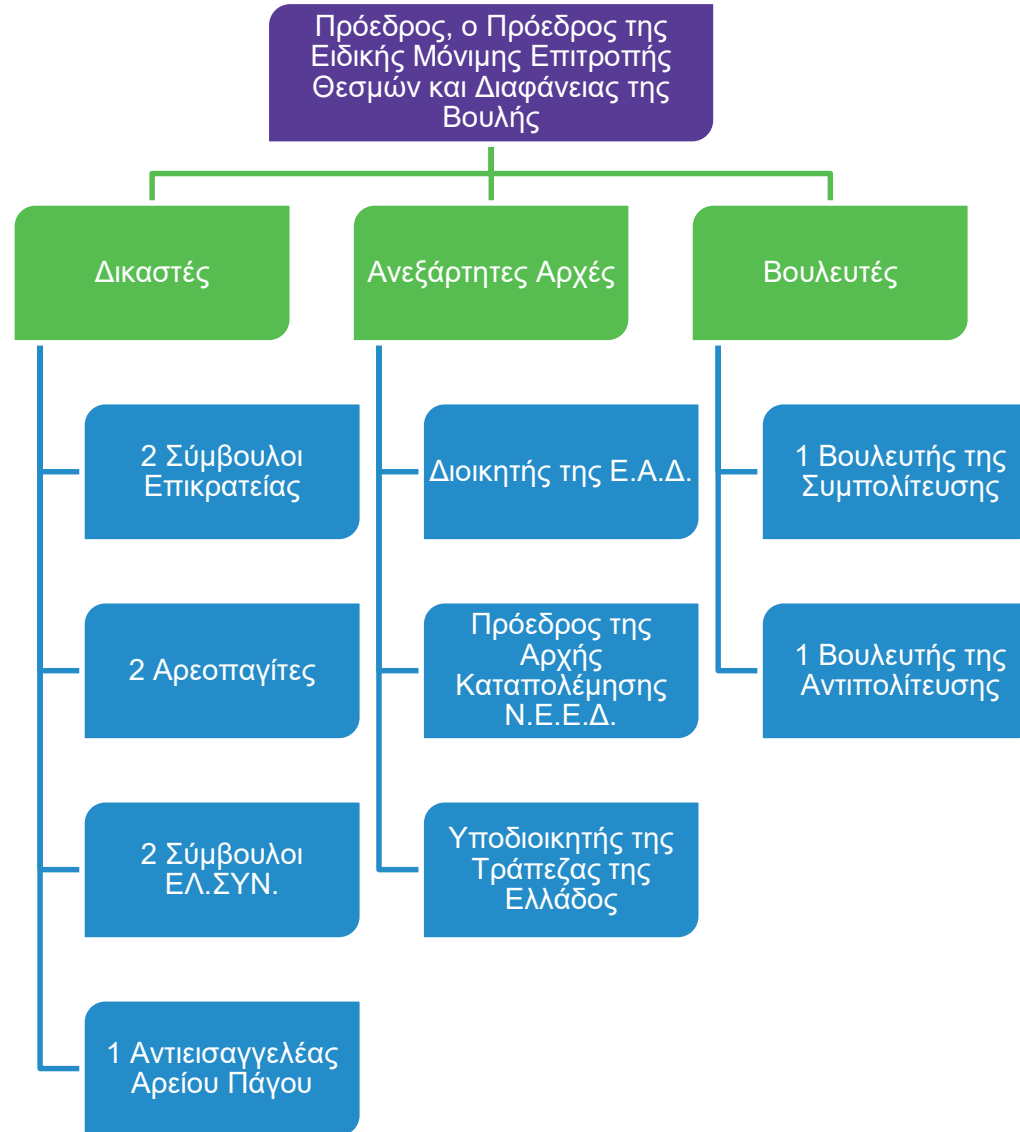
Πρόεδρος, ο Πρόεδρος της Ειδικής Μόνιμης Επιτροπής Θεσμών και Διαφάνειας της Βουλής

Δικαστές

2 Σύμβουλοι Επικρατείας

2 Αρεοπαγίτες

2 Σύμβουλοι ΕΛ.ΣΥΝ.

1 Αντιεισαγγελέας Αρείου Πάγου

Ανεξάρτητες Αρχές

Διοικητής της Ε.Α.Δ.

Πρόεδρος της Αρχής Καταπολέμησης Ν.Ε.Ε.Δ.

Υποδιοικητής της Τράπεζας της Ελλάδος

Βουλευτές

1 Βουλευτής της Συμπολίτευσης

1 Βουλευτής της Αντιπολίτευσης